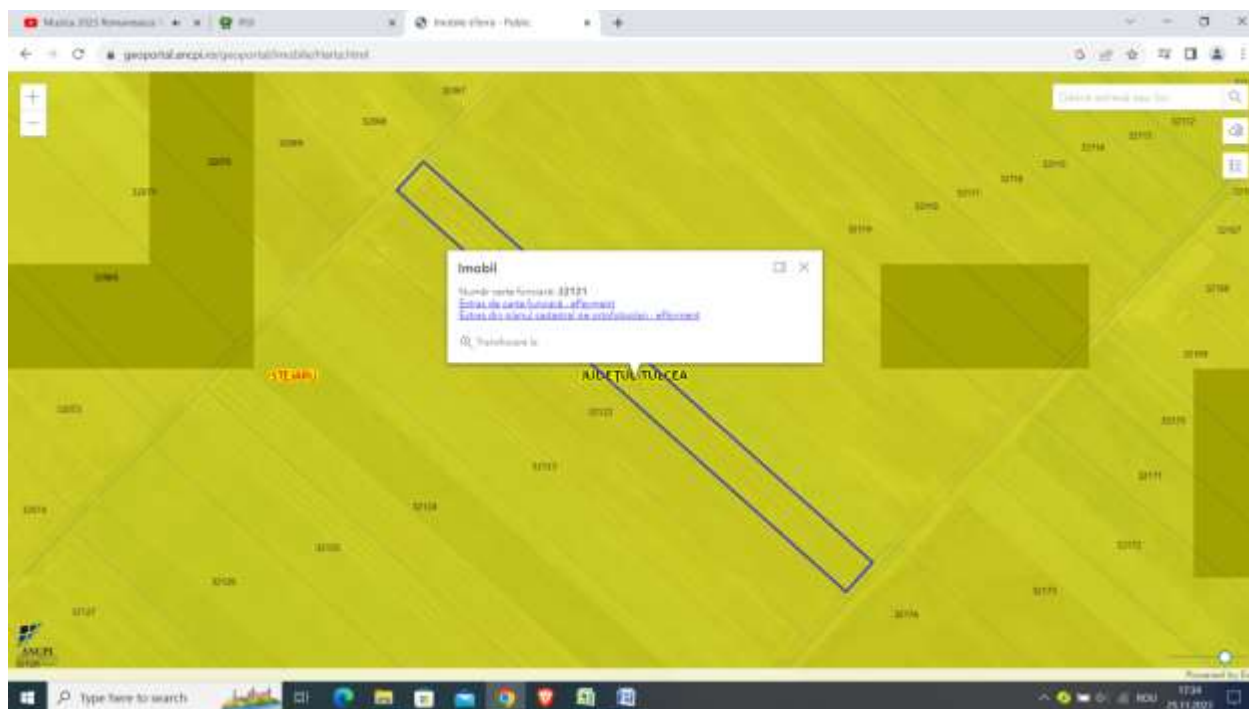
Muzica 2021 Romaneasca | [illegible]
Imobile eTerra - Public
geoportal.ancpi.ro/geoportal/imobile/Harta.html
Caută adresă sau loc
Imobil
Număr carte funciară: 32121
Extras de carte funciară - eRomania
Extras din planul cadastral de ortofotoplan - eRomania
Transformare la
STEJARU
JUDETUL TULCEA
32121
32122
32123
32124
32125
32126
32127
32087
32088
32089
32070
32079
32080
32072
32073
32074
32119
32118
32117
32116
32115
32114
32113
32112
32110
32109
32108
32107
32106
32105
32104
32103
32102
32101
32100
32099
32098
ANCPI
Type here to search
ROU
17:34
25.11.2021